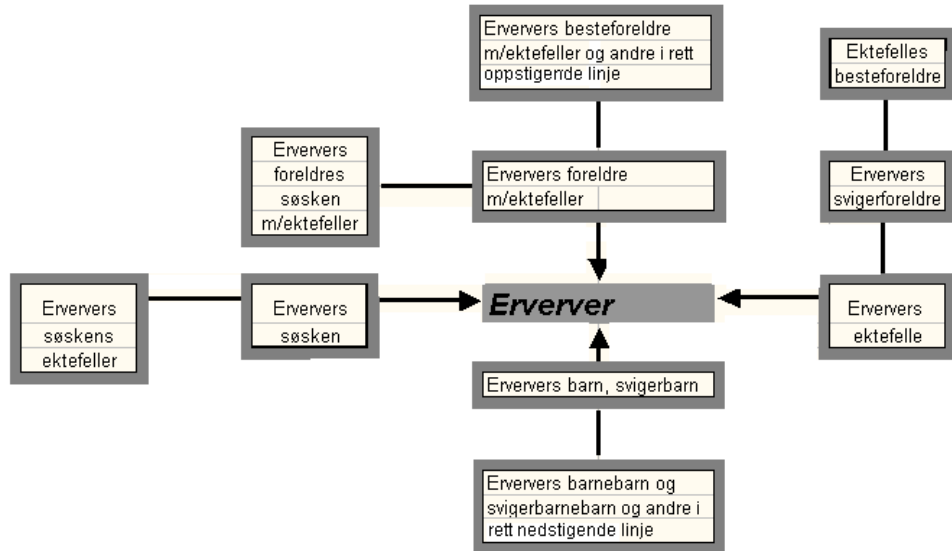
Erververs besteforeldre m/ektefeller og andre i rett oppstigende linje

Ektefelles besteforeldre

Erververs foreldres søsken m/ektefeller

Erververs foreldre m/ektefeller

Erververs svigerforeldre

Erververs søskens ektefeller

Erververs søsken

Erverver

Erververs ektefelle

Erververs barn, svigerbarn

Erververs barnebarn og svigerbarnebarn og andre i rett nedstigende linje